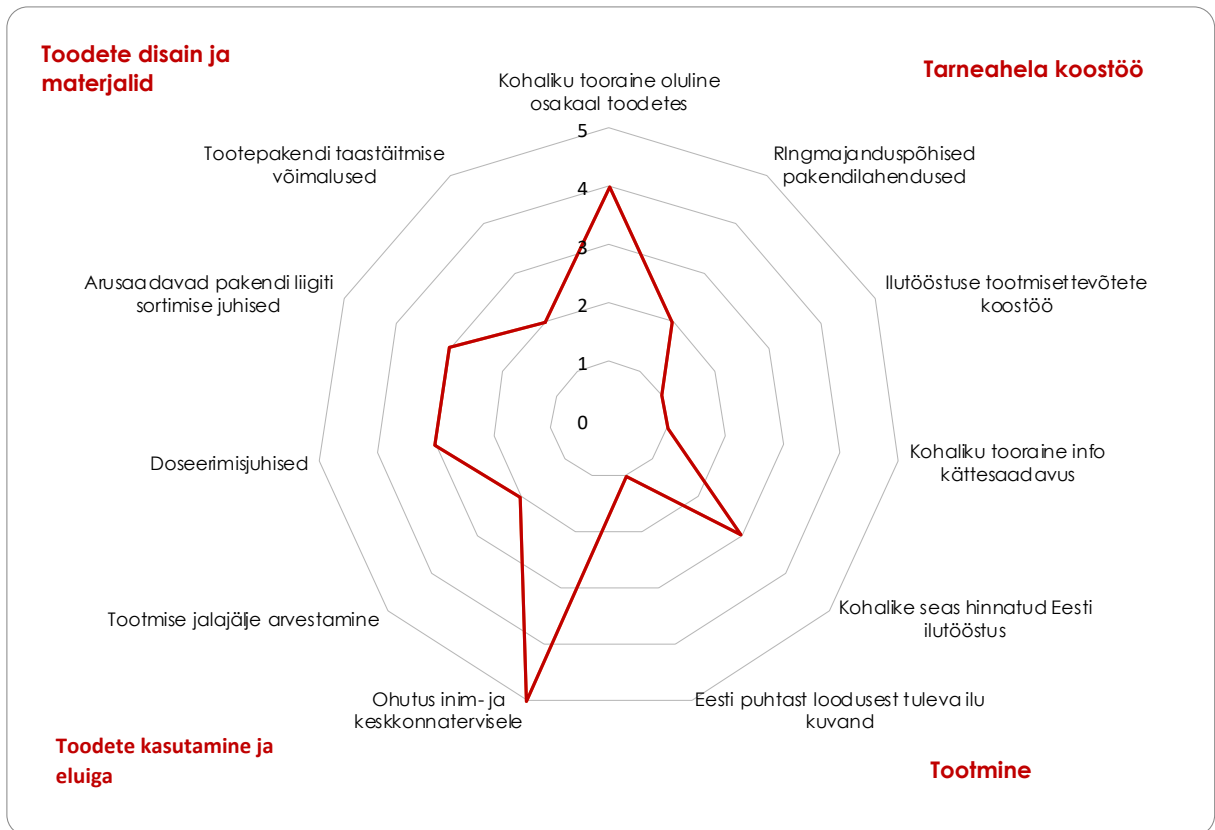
Toodete disain ja materjalid

Tarneahela koostöö

Kohaliku tooraine oluline osakaal toodetes

5
4
3
2
1
0

RIngmajanduspõhised pakendilahendused

Ilutööstuse tootmisettevõtete koostöö

Kohaliku tooraine info kättesaadavus

Kohalike seas hinnatud Eesti ilutööstus

Eesti puhtast loodusest tuleva ilu kuvand

Ohutus inim- ja keskkonnatervisele

Tootmise jalajälje arvestamine

Doseerimisjuhised

Arusaadavad pakendi liigiti sortimise juhised

Tootepakendi taastäitmise võimalused

Toodete kasutamine ja eluiga

Tootmine